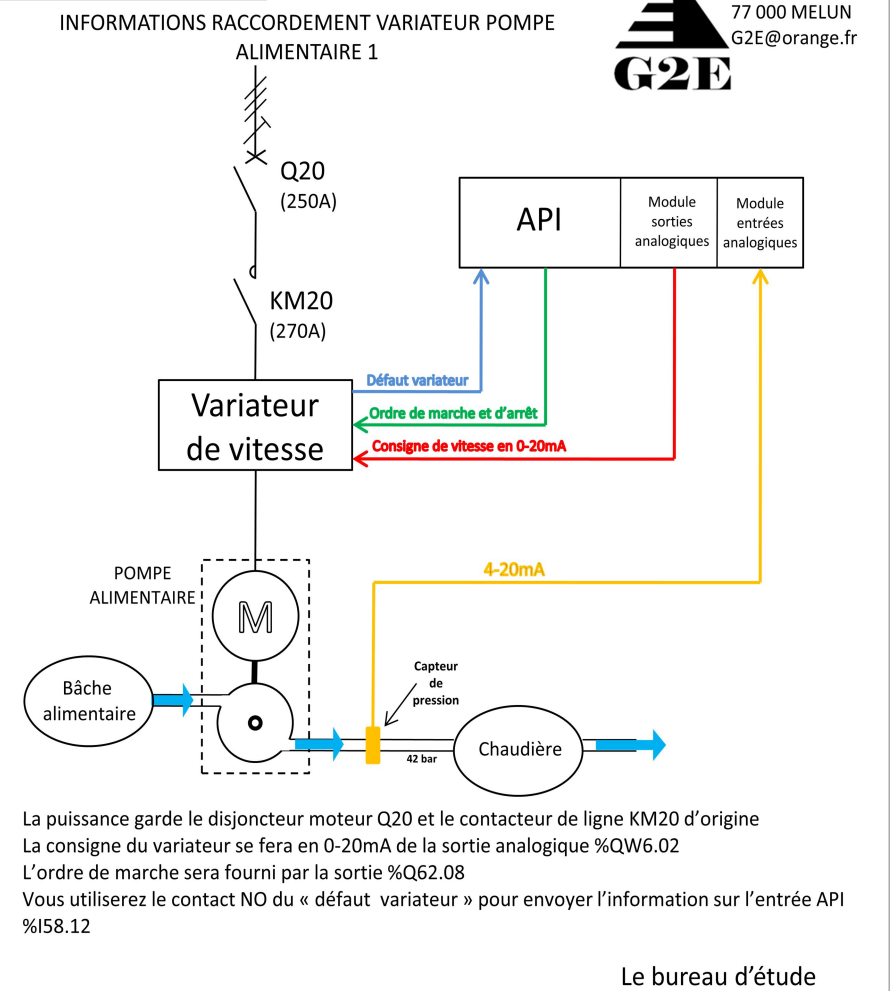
INFORMATIONS RACCORDEMENT VARIATEUR POMPE ALIMENTAIRE 1

77 000 MELUN
G2E@orange.fr

G2E

Q20
(250A)

KM20
(270A)

API

Module sorties analogiques

Module entrées analogiques

Défaut variateur

Ordre de marche et d'arrêt

Consigne de vitesse en 0-20mA

Variateur de vitesse

4-20mA

POMPE ALIMENTAIRE

M

Bâche alimentaire

Capteur de pression

Chaudière

42 bar

La puissance garde le disjoncteur moteur Q20 et le contacteur de ligne KM20 d'origine
La consigne du variateur se fera en 0-20mA de la sortie analogique %QW6.02
L'ordre de marche sera fourni par la sortie %Q62.08
Vous utiliserez le contact NO du « défaut variateur » pour envoyer l'information sur l'entrée API %I58.12

Le bureau d'étude